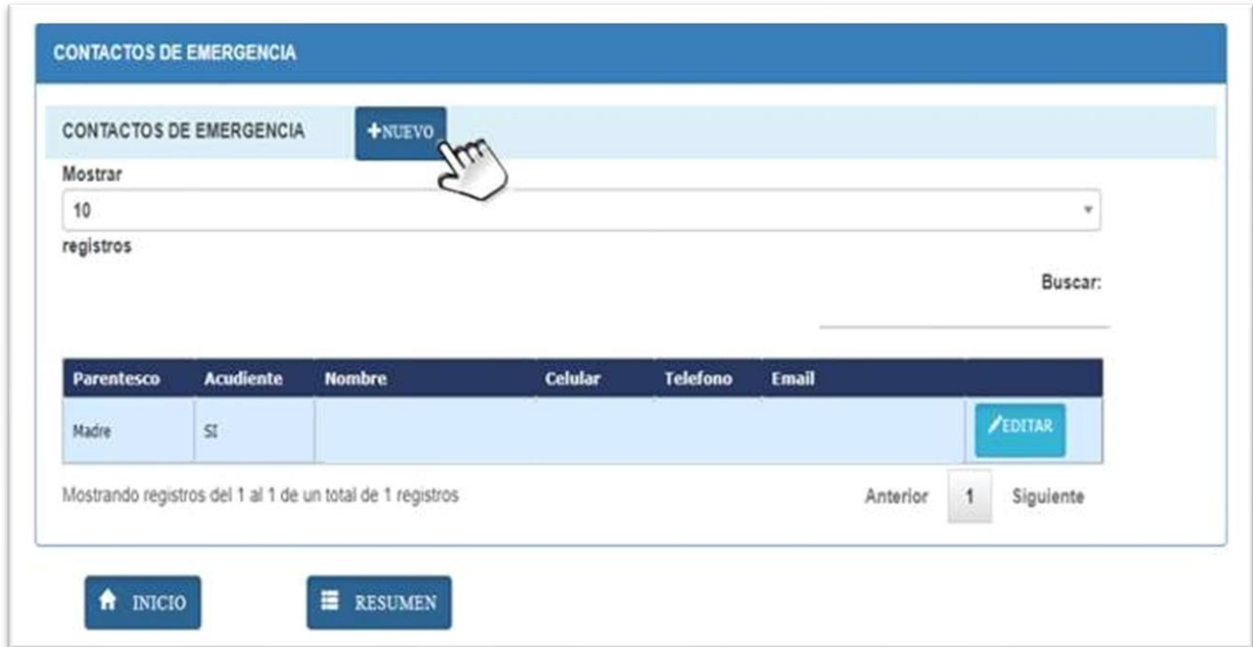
CONTACTOS DE EMERGENCIA

CONTACTOS DE EMERGENCIA +NUEVO

Mostrar
10
registros

Buscar:

| Parentesco | Acudiente | Nombre | Celular | Telefono | Email | |
|---|---|---|---|---|---|---|
| Madre | SI | | | | | EDITAR |

Mostrando registros del 1 al 1 de un total de 1 registros

Anterior 1 Siguiente

INICIO

RESUMEN